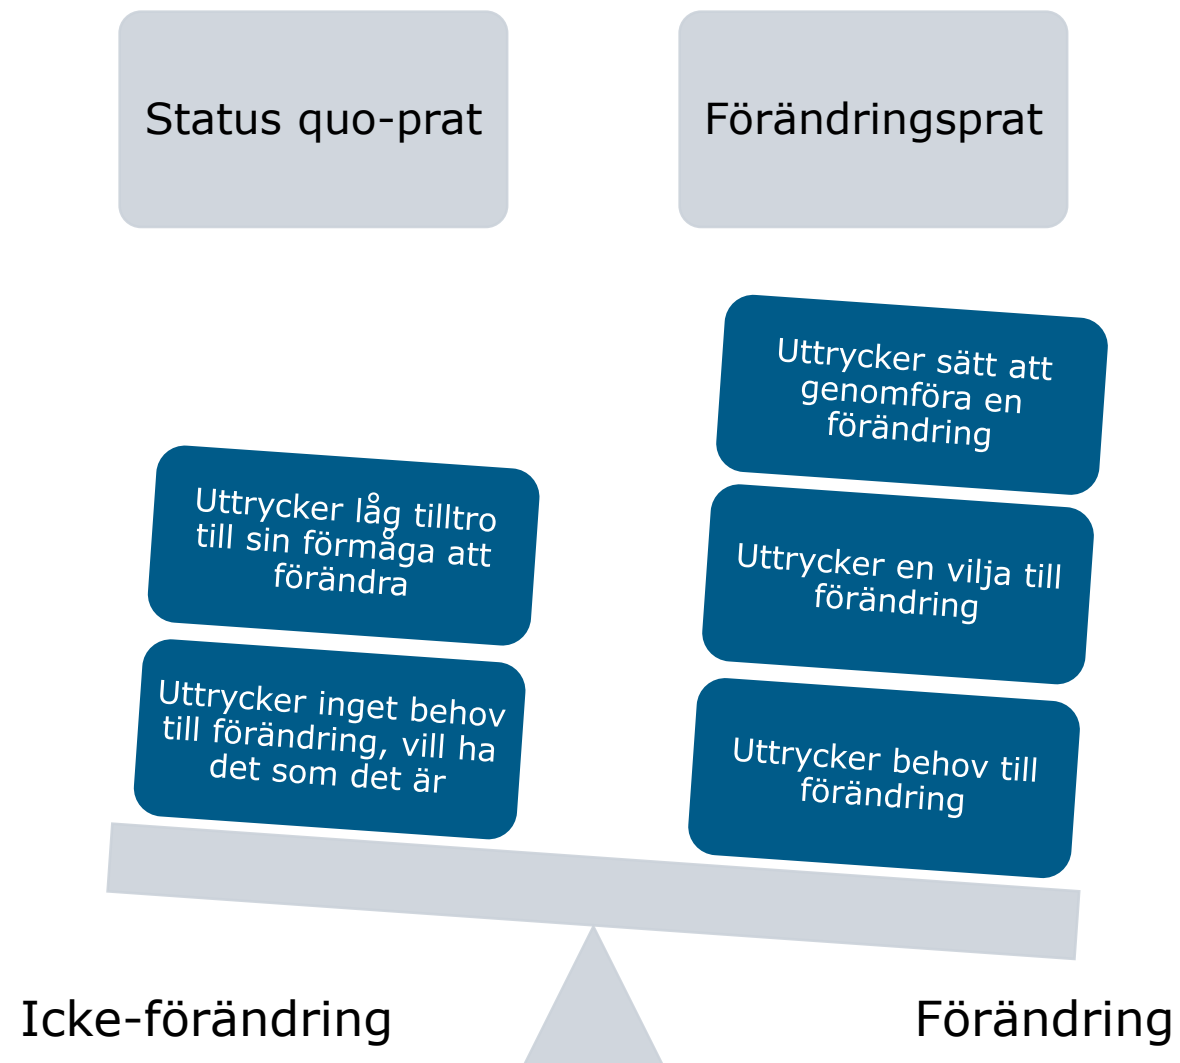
Status quo-prat

Förändringsprat

Uttrycker låg tilltro till sin förmåga att förändra

Uttrycker inget behov till förändring, vill ha det som det är

Uttrycker sätt att genomföra en förändring

Uttrycker en vilja till förändring

Uttrycker behov till förändring

Icke-förändring

Förändring